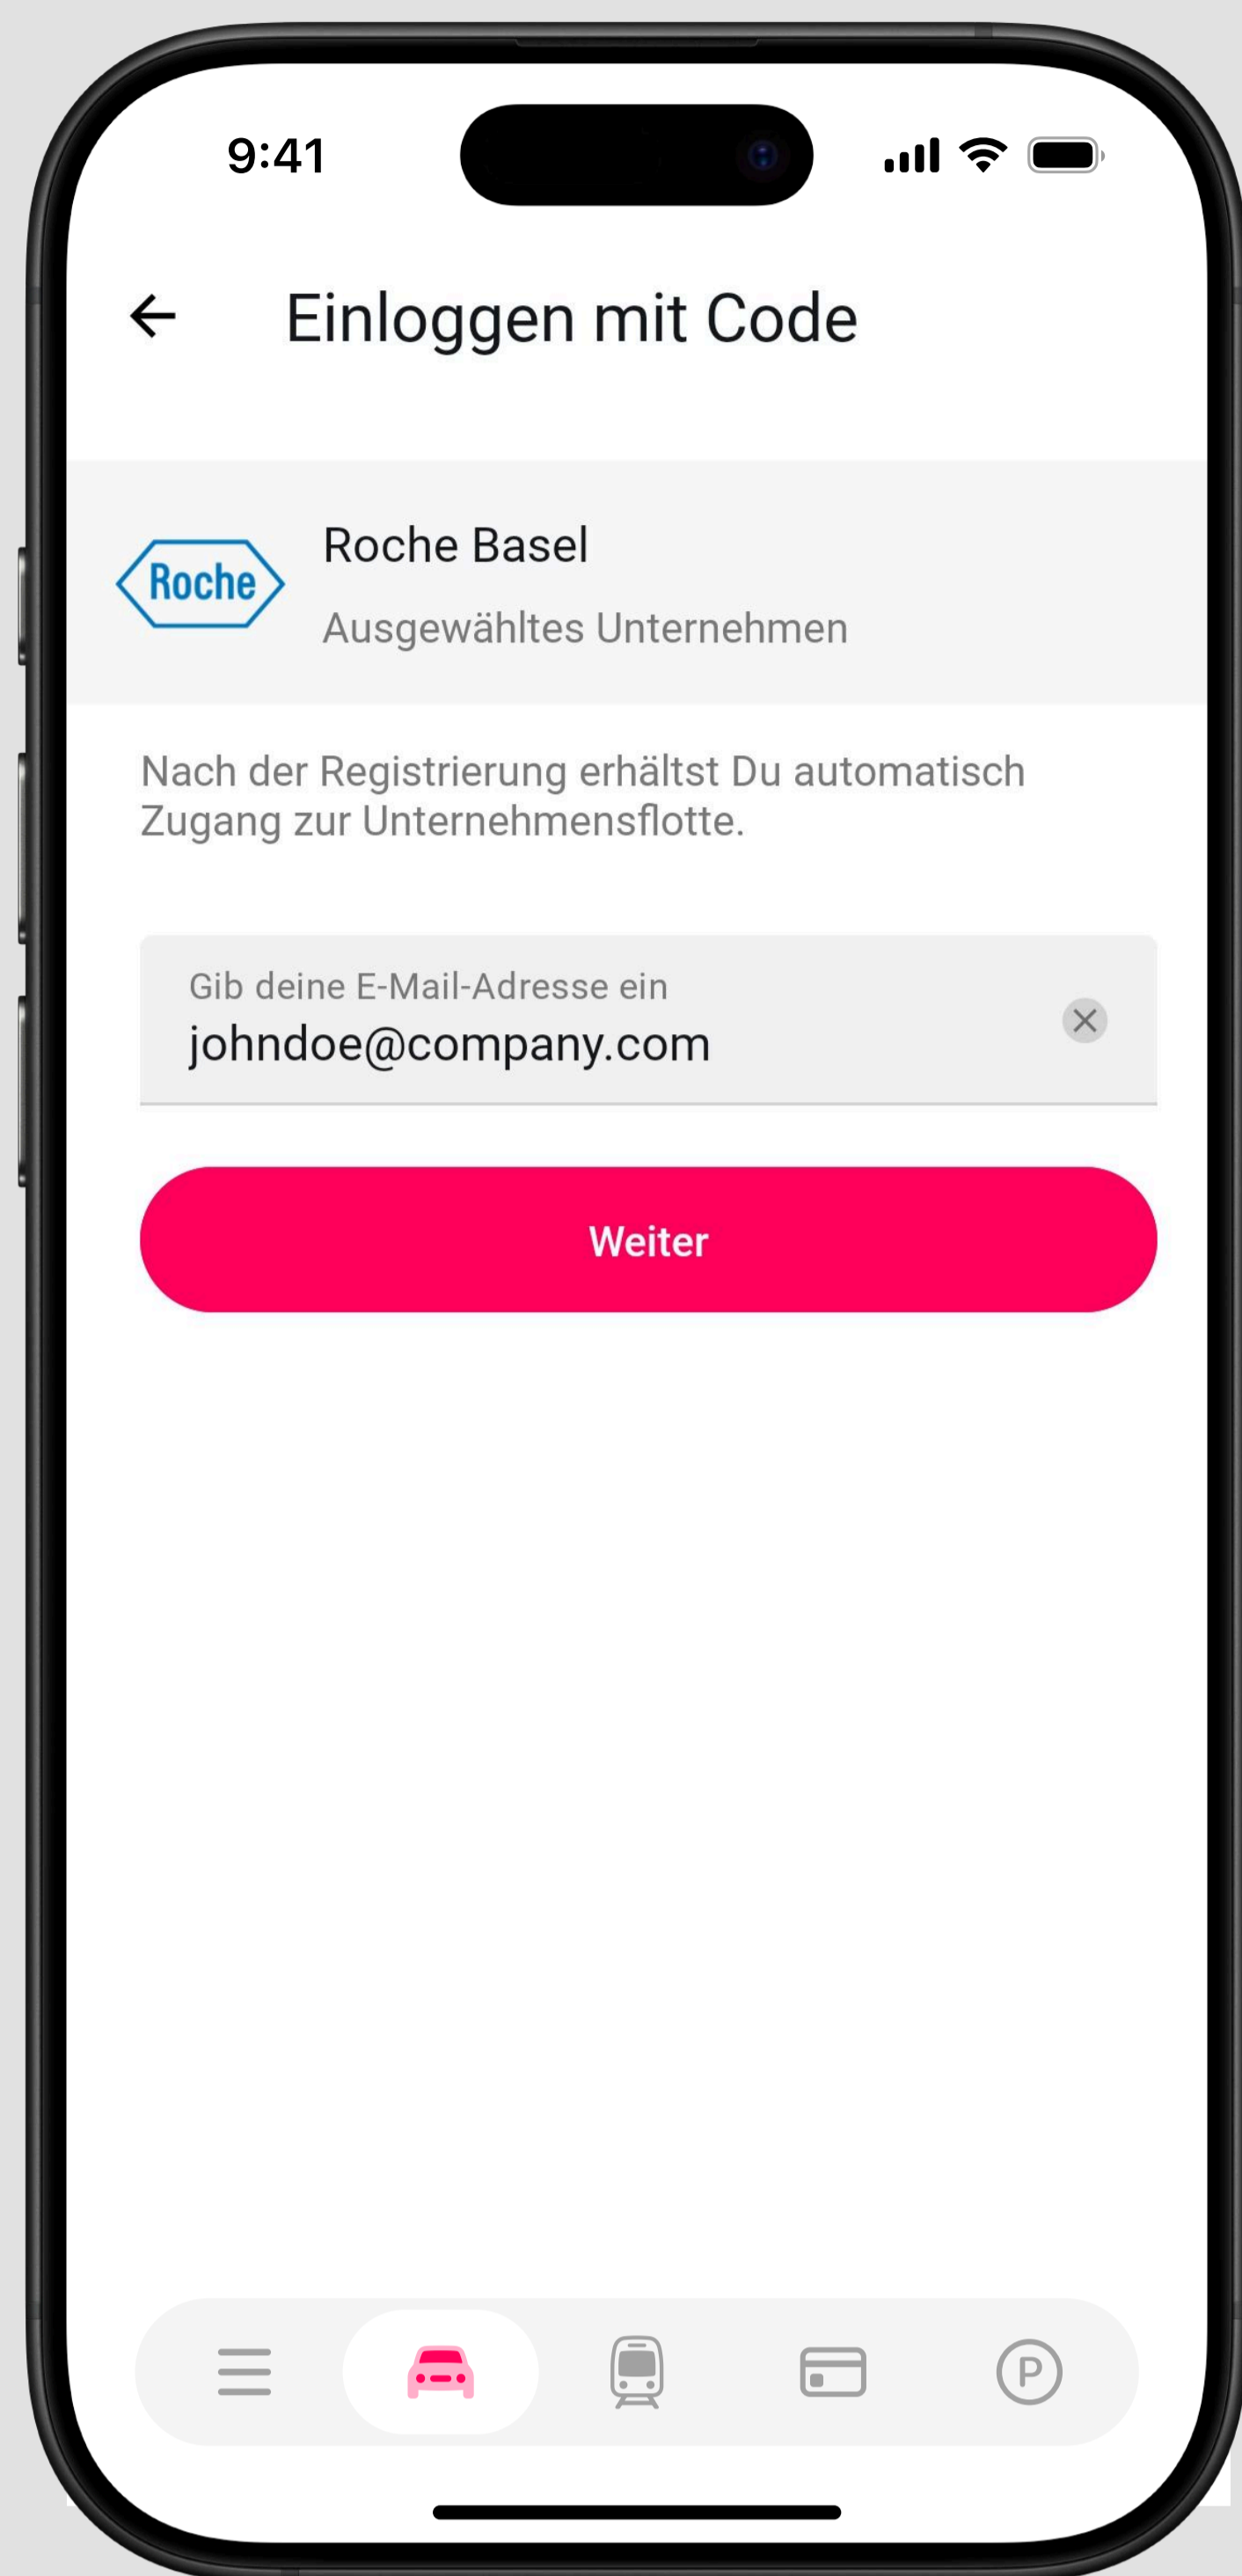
9:41

Einloggen mit Code

Roche

Roche Basel

Ausgewähltes Unternehmen

Nach der Registrierung erhältst Du automatisch Zugang zur Unternehmensflotte.

Gib deine E-Mail-Adresse ein
johndoe@company.com

Weiter

P